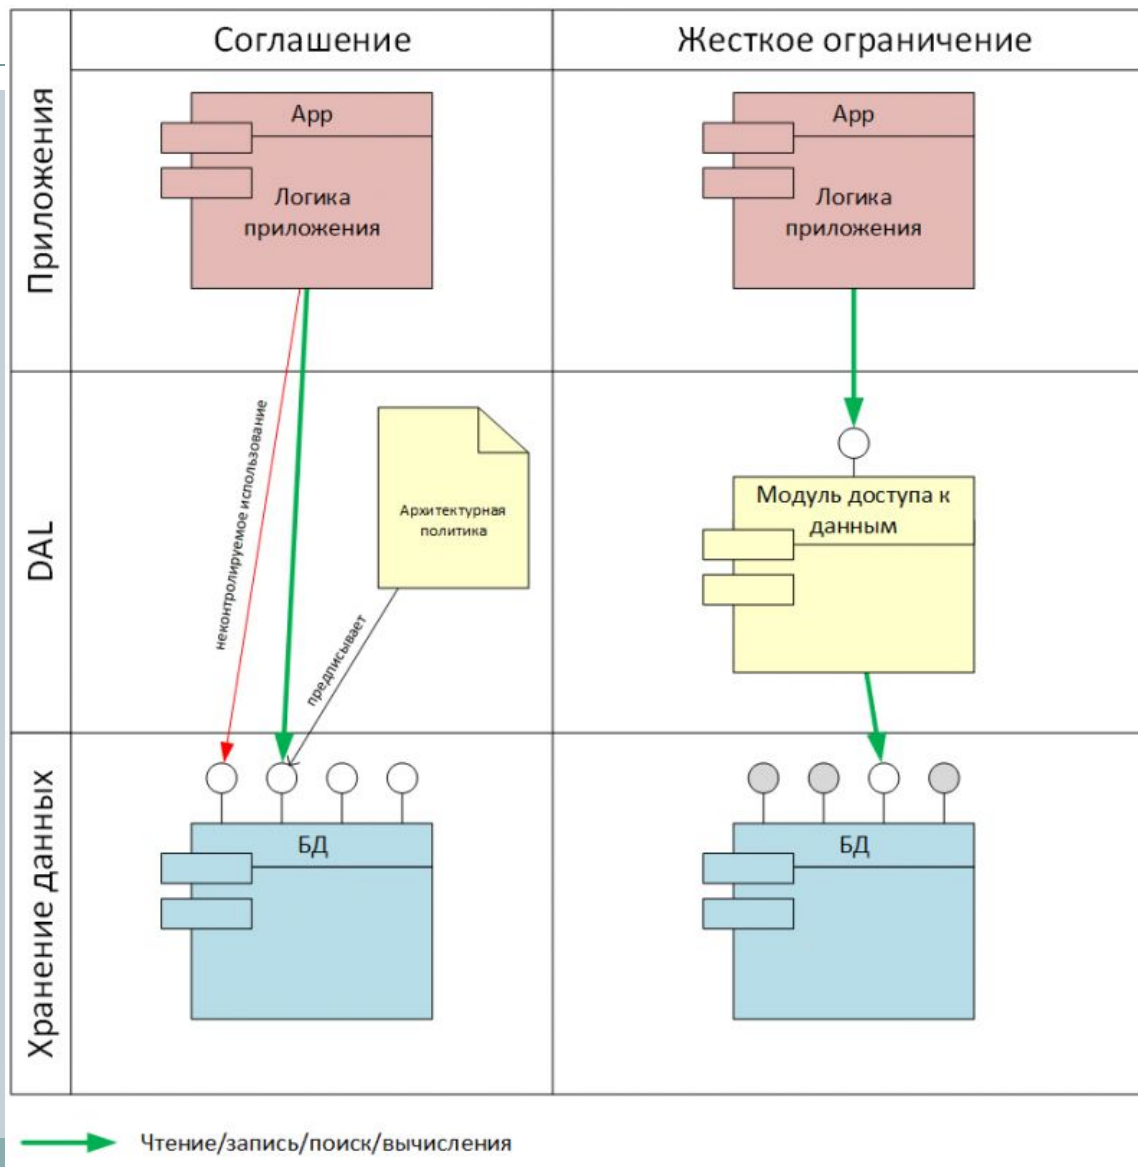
|  | Соглашение | Жесткое ограничение |
|---|---|---|
| Приложения | App<br>Логика приложения | App<br>Логика приложения |
| DAL | неконтролируемое использование<br>Архитектурная политика<br>предписывает | Модуль доступа к данным |
| Хранение данных | БД | БД |

Чтение/запись/поиск/вычисления